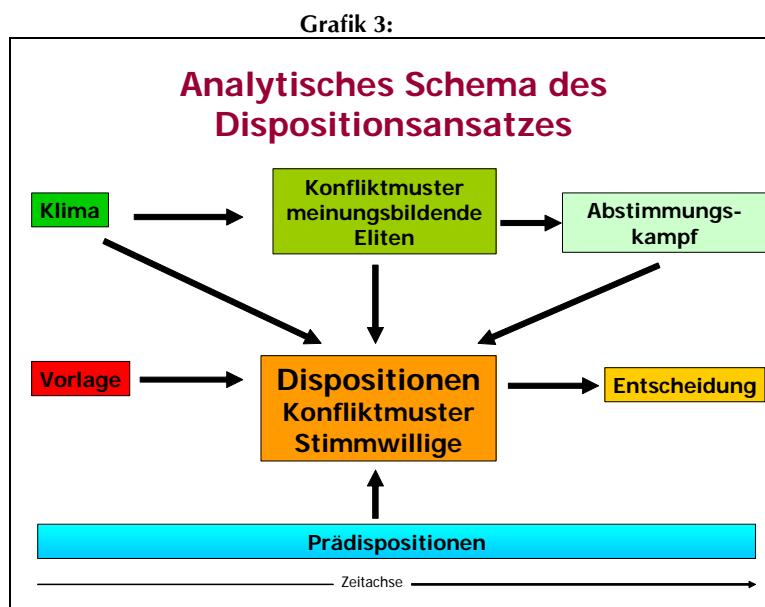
Grafik 3:

Analytisches Schema des Dispositionsansatzes

Klima

Konfliktmuster meinungsbildende Eliten

Abstimmungskampf

Vorlage

Dispositionen Konfliktmuster Stimmwillige

Entscheidung

Prädispositionen

Zeitachse